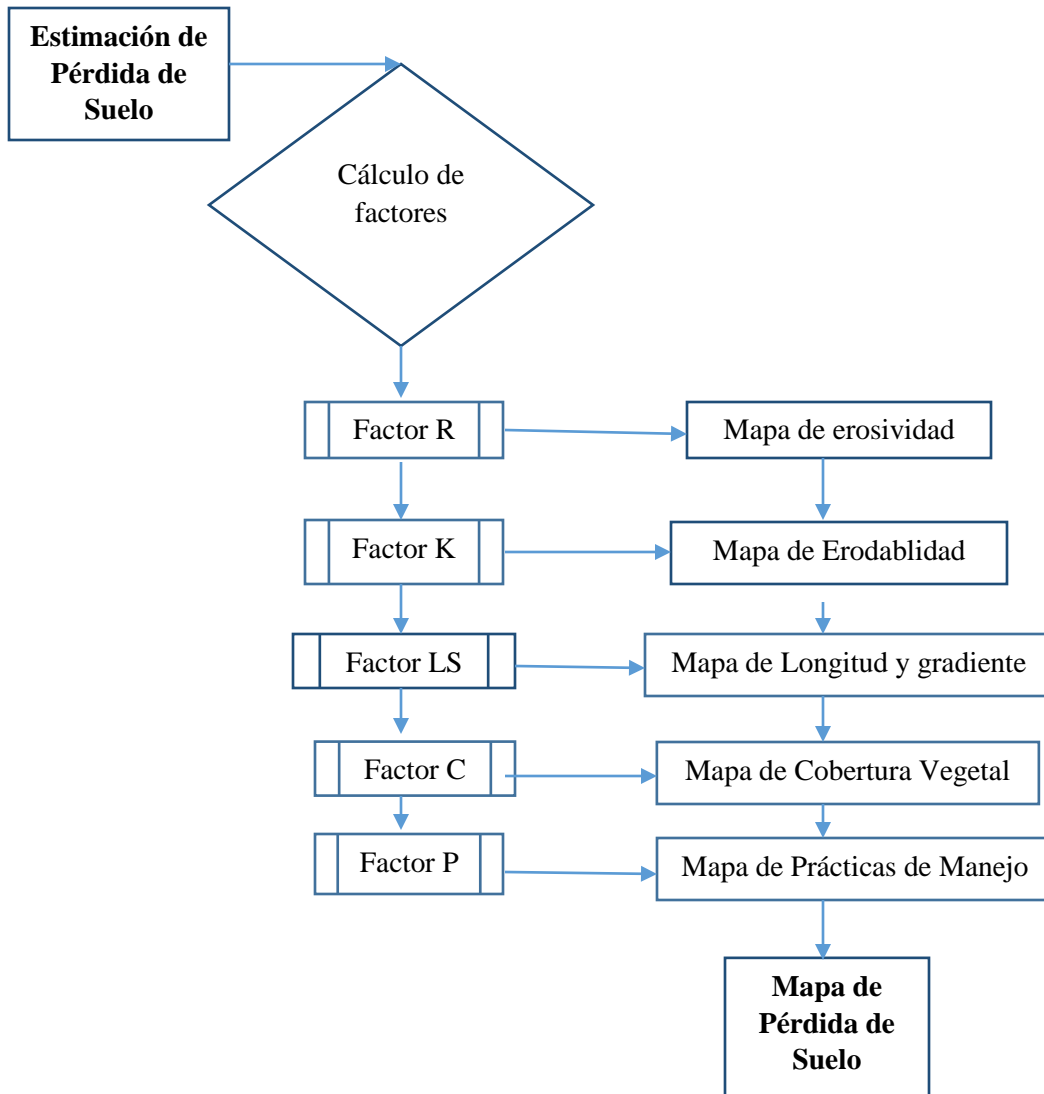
**Estimación de Pérdida de Suelo**

Cálculo de factores

Factor R

Mapa de erosividad

Factor K

Mapa de Erodablidad

Factor LS

Mapa de Longitud y gradiente

Factor C

Mapa de Cobertura Vegetal

Factor P

Mapa de Prácticas de Manejo

**Mapa de Pérdida de Suelo**